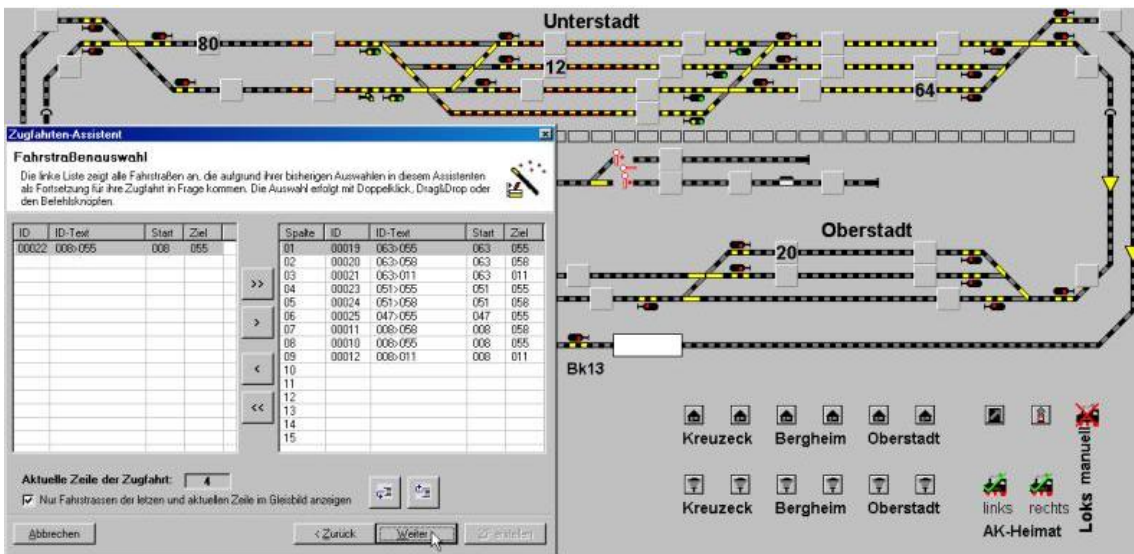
Unterstadt

80

12

64

Zugfahrten-Assistent

Fahrstraßenauswahl

Die linke Liste zeigt alle Fahrstraßen an, die aufgrund ihrer bisherigen Auswahlen in diesem Assistenten als Fortsetzung für ihre Zugfahrt in Frage kommen. Die Auswahl erfolgt mit Doppelklick, Drag&Drop oder den Befehlsknöpfen.

| ID | ID-Text | Start | Ziel |
|---|---|---|---|
| 00022 | 008>055 | 008 | 055 |

| Spalte | ID | ID-Text | Start | Ziel |
|---|---|---|---|---|
| 01 | 00019 | 063>055 | 063 | 055 |
| 02 | 00020 | 063>058 | 063 | 058 |
| 03 | 00021 | 063>011 | 063 | 011 |
| 04 | 00023 | 051>055 | 051 | 055 |
| 05 | 00024 | 051>058 | 051 | 058 |
| 06 | 00025 | 047>055 | 047 | 055 |
| 07 | 00011 | 008>058 | 008 | 058 |
| 08 | 00010 | 008>055 | 008 | 055 |
| 09 | 00012 | 008>011 | 008 | 011 |
| 10 | | | | |
| 11 | | | | |
| 12 | | | | |
| 13 | | | | |
| 14 | | | | |
| 15 | | | | |

>>
>
<
<<

Aktuelle Zeile der Zugfahrt: 4

Nur Fahrstrassen der letzen und aktuellen Zeile im Gleisbild anzeigen

Abbrechen
< Zurück
Weiter >
Erstellen

Oberstadt

20

Bk13

Kreuzeck Bergheim Oberstadt

Kreuzeck Bergheim Oberstadt

links rechts

AK-Heimat

Loks manuell